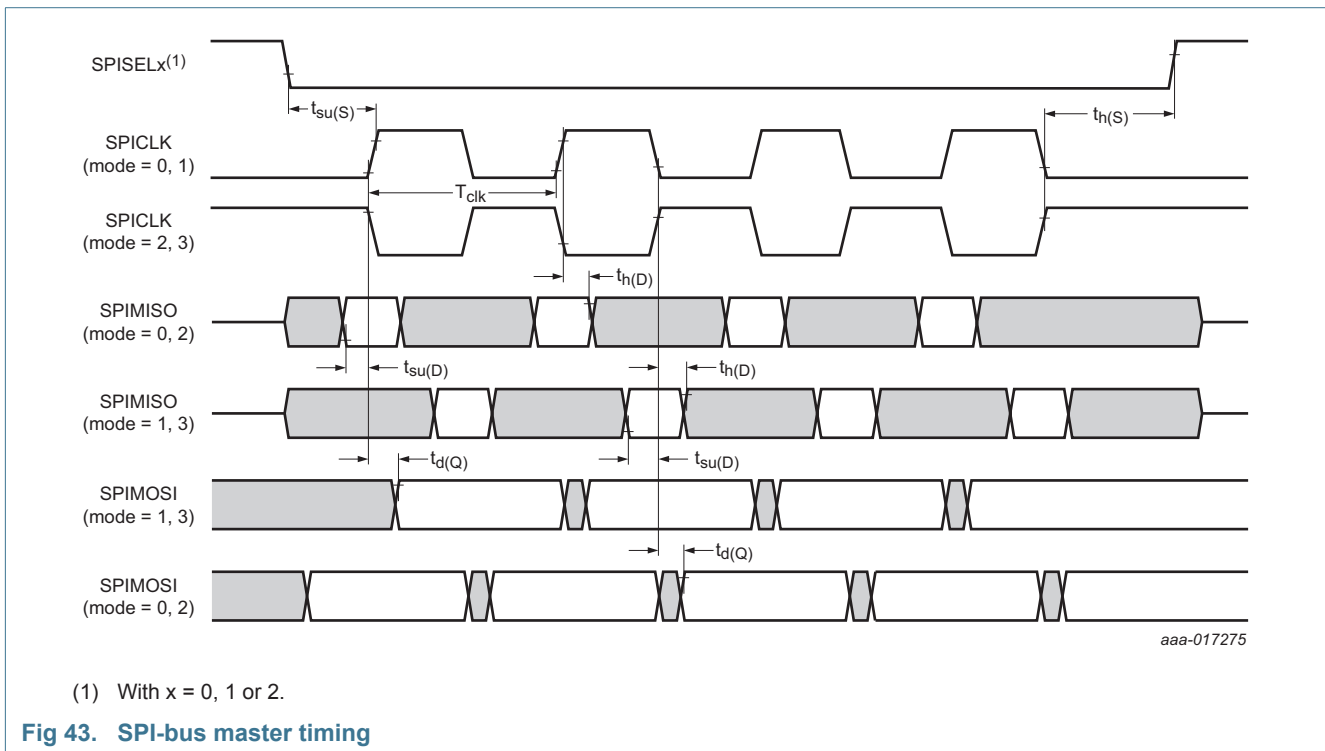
SPISELx$^{(1)}$

$t_{su(S)}$

$t_{h(S)}$

SPICLK (mode = 0, 1)

$T_{clk}$

SPICLK (mode = 2, 3)

$t_{h(D)}$

SPIMISO (mode = 0, 2)

$t_{su(D)}$

$t_{h(D)}$

SPIMISO (mode = 1, 3)

$t_{d(Q)}$

$t_{su(D)}$

SPIMOSI (mode = 1, 3)

$t_{d(Q)}$

SPIMOSI (mode = 0, 2)

aaa-017275

(1) With x = 0, 1 or 2.

Fig 43. SPI-bus master timing